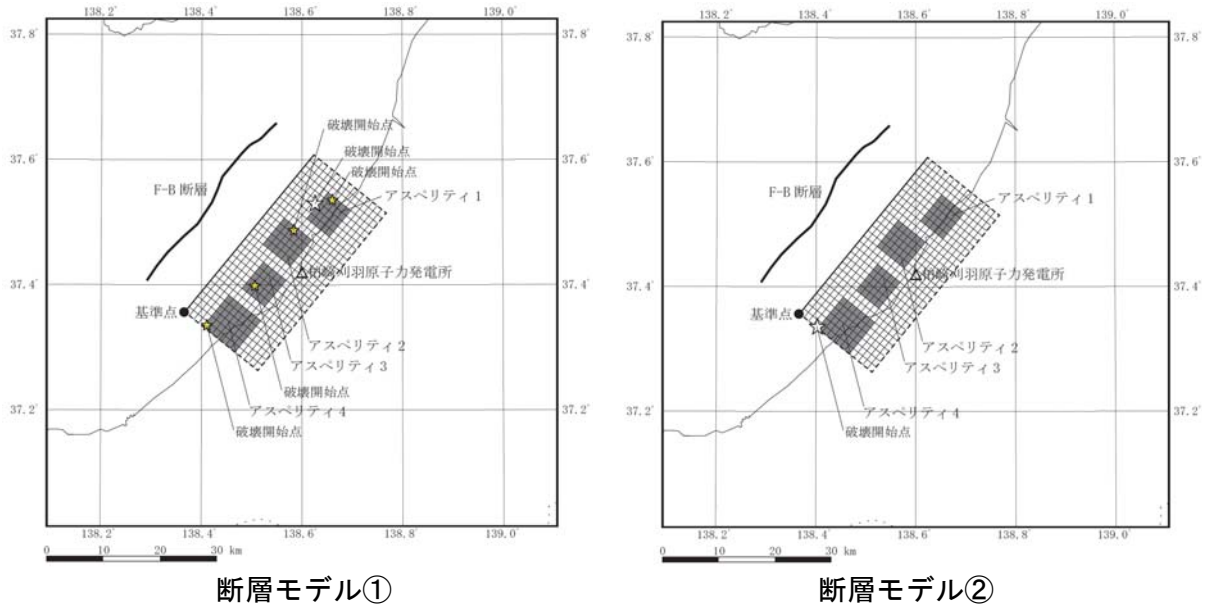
138.2' 138.4' 138.6' 138.8' 139.0'

37.8' 37.8'

破壊開始点
破壊開始点
破壊開始点

37.6' 37.6'

F-B 断層

アスペリティ 1

柏崎刈羽原子力発電所

37.4' 37.4'

基準点

アスペリティ 2
アスペリティ 3
破壊開始点

37.2' 37.2'

アスペリティ 4
破壊開始点

138.2' 138.4' 138.6' 138.8' 139.0'

0 10 20 30 km

断層モデル①

138.2' 138.4' 138.6' 138.8' 139.0'

37.8' 37.8'

37.6' 37.6'

F-B 断層

アスペリティ 1

柏崎刈羽原子力発電所

37.4' 37.4'

基準点

アスペリティ 2
アスペリティ 3

37.2' 37.2'

アスペリティ 4
破壊開始点

138.2' 138.4' 138.6' 138.8' 139.0'

0 10 20 30 km

断層モデル②